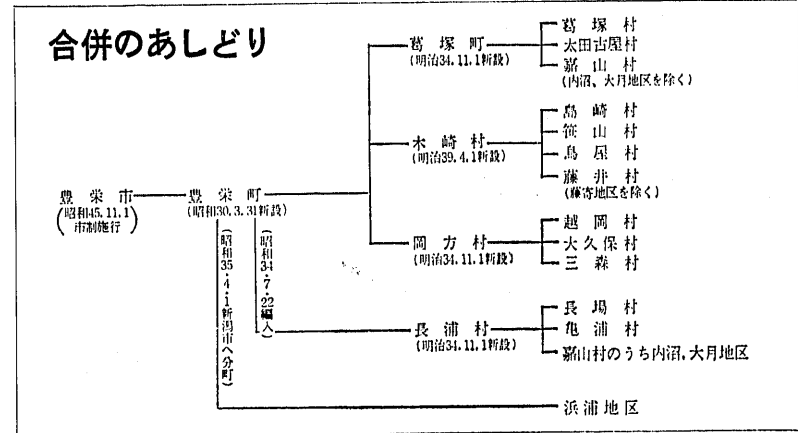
合併のあしどり

豊栄市
(昭和45.11.1 市制施行)

豊栄町
(昭和30.3.31新設)

(昭和35.4.1新潟市へ分町)

(昭和34.7.22編入)

葛塚町
(明治34.11.1新設)

葛塚村
太田古屋村
嘉山村
(内沼、大月地区を除く)

木崎村
(明治39.4.1新設)

島崎村
笹山村
鳥屋村
藤非村
(藤寄地区を除く)

岡方村
(明治34.11.1新設)

越岡村
大久保村
三森村

長浦村
(明治34.11.1新設)

長場村
亀浦村
嘉山村のうち内沼、大月地区

浜浦地区